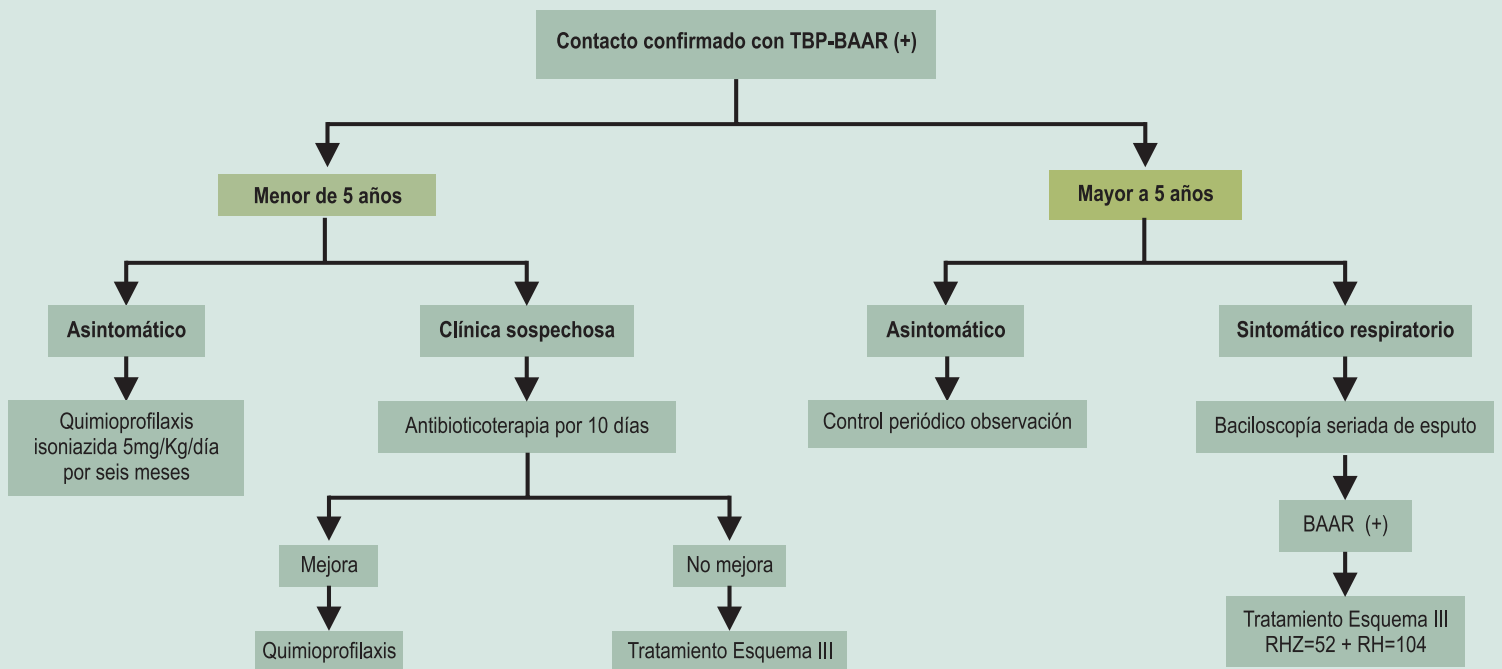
Contacto confirmado con TBP-BAAR (+)

Menor de 5 años

Asintomático

Quimioprofilaxis isoniazida 5mg/Kg/día por seis meses

Clínica sospechosa

Antibioticoterapia por 10 días

Mejora

Quimioprofilaxis

No mejora

Tratamiento Esquema III

Mayor a 5 años

Asintomático

Control periódico observación

Sintomático respiratorio

Baciloscopía seriada de esputo

BAAR (+)

Tratamiento Esquema III RHZ=52 + RH=104